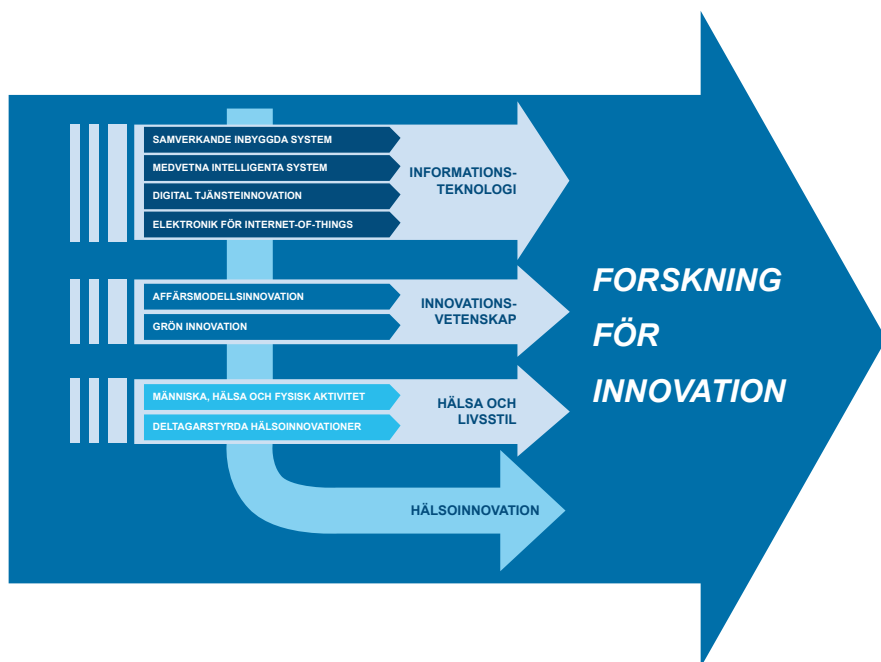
SAMVERKANDE INBYGGDA SYSTEM
MEDVETNA INTELLIGENTA SYSTEM
DIGITAL TJÄNSTEINNOVATION
ELEKTRONIK FÖR INTERNET-OF-THINGS

INFORMATIONS-TEKNOLOGI

AFFÄRSMODELLSINNOVATION
GRÖN INNOVATION

INNOVATIONS-VETENSKAP

MÄNNISKA, HÄLSA OCH FYSISK AKTIVITET
DELTAGARSTYRDA HÄLSOINNOVATIONER

HÄLSA OCH LIVSSTIL

HÄLSOINNOVATION

FORSKNING FÖR INNOVATION